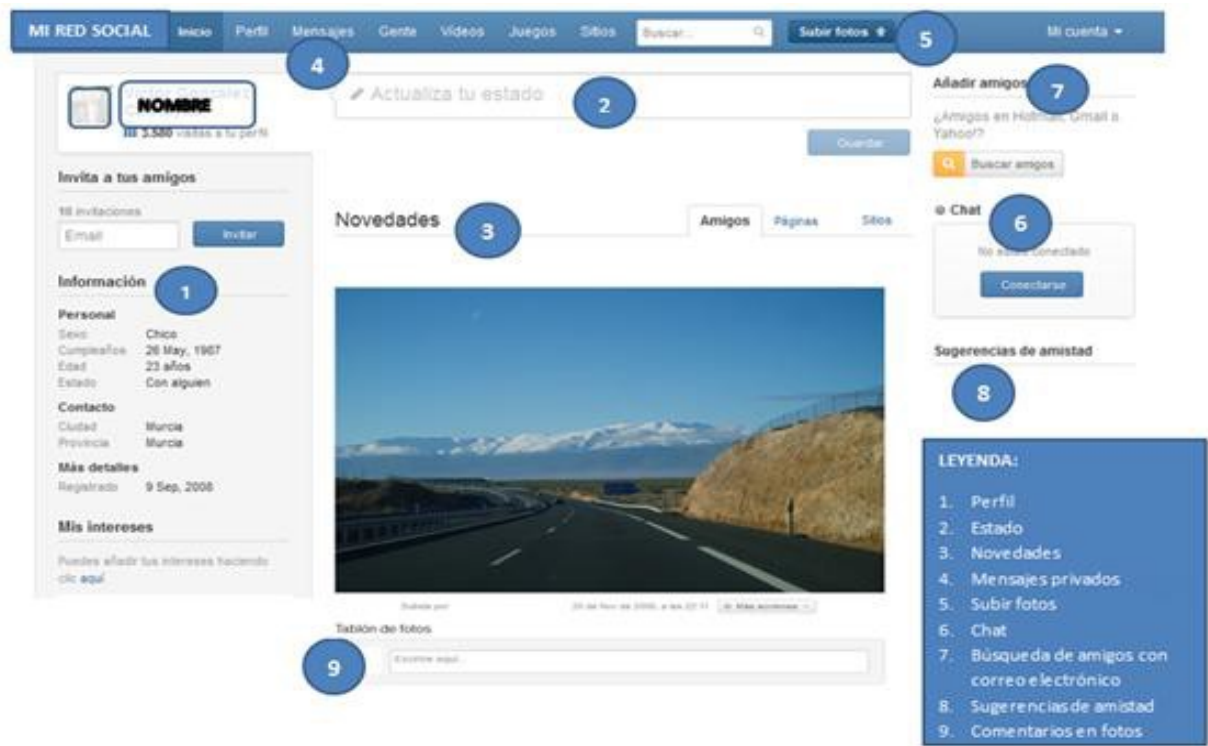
MI RED SOCIAL Inicio Perfil Mensajes Gente Videos Juegos Sitios Buscar... Subir fotos Mi cuenta

4 5

NOMBRE
3.580 visitas a tu perfil

Actualiza tu estado 2

Guardar

Añadir amigos 7
¿Amigos en Hotmail, Gmail o Yahoo!?
Buscar amigos

Invita a tus amigos
10 invitaciones
Email Invitar

Novedades 3 Amigos Páginas Sitios

Chat 6
No estás conectado
Conectarse

Información 1

Personal
Sexo Chico
Cumpleaños 26 May, 1987
Edad 23 años
Estado Con alguien

Contacto
Ciudad Murcia
Provincia Murcia

Más detalles
Registrado 9 Sep, 2008

Mis intereses
Puedes añadir tus intereses haciendo clic aquí

Sugerencias de amistad
8

Subida por: 20 de Nov de 2008, a las 22:11 Más acciones

Tablón de fotos
9 Escribe aquí...

LEYENDA:
1. Perfil
2. Estado
3. Novedades
4. Mensajes privados
5. Subir fotos
6. Chat
7. Búsqueda de amigos con correo electrónico
8. Sugerencias de amistad
9. Comentarios en fotos